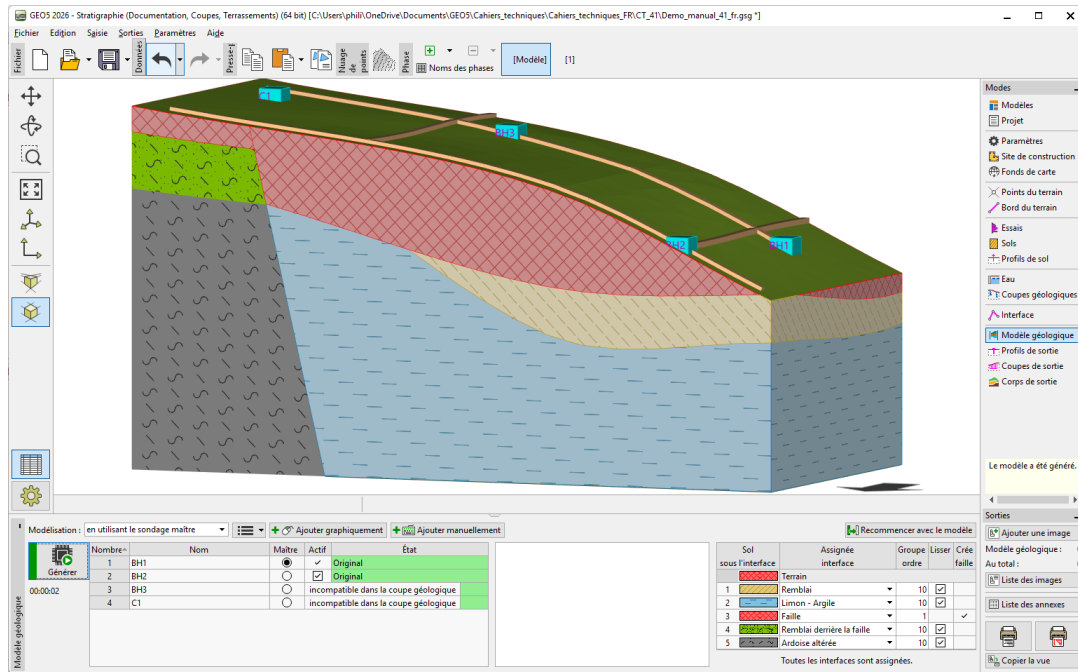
GEO5 2026 - Stratigraphie (Documentation, Coupes, Terrassements) (64 bit) [C:\Users\phil\OneDrive\Documents\GEO5\Cahiers_techniques\Cahiers_techniques_FR\CT_41\Demo_manual_41_fr.gsg *]

Fichier Edition Saisie Sorties Paramètres Aide

Fichier Données Presse-p Nuage de points Phase Noms des phases [Modèle] [1]

C1 BH3 BH2 BH1

Modes
Modèles
Projet
Paramètres
Site de construction
Fonds de carte
Points du terrain
Bord du terrain
Essais
Sols
Profils de sol
Eau
Coupes géologiques
Interface
Modèle géologique
Profils de sortie
Coupes de sortie
Corps de sortie

Le modèle a été généré.

Sorties
Ajouter une image
Modèle géologique :
Au total :
Liste des images
Liste des annexes
Copier la vue

Modèle géologique

Modélisation : en utilisant le sondage maître
Ajouter graphiquement
Ajouter manuellement
Recommencer avec le modèle

Générer
00:00:02

| Nombre | Nom | Maître | Actif | État |
|---|---|---|---|---|
| 1 | BH1 | ◉ | ✓ | Original |
| 2 | BH2 | ○ | ☑ | Original |
| 3 | BH3 | ○ | | incompatible dans la coupe géologique |
| 4 | C1 | ○ | | incompatible dans la coupe géologique |

| Sol sous l'interface | | Assignée interface | Groupe ordre | Lisser | Crée faille |
|---|---|---|---|---|---|
| | | Terrain | | | |
| 1 | | Remblai | 10 | ☑ | |
| 2 | | Limon - Argile | 10 | ☑ | |
| 3 | | Faille | 1 | | ✓ |
| 4 | | Remblai derrière la faille | 10 | ☑ | |
| 5 | | Ardoise altérée | 10 | ☑ | |

Toutes les interfaces sont assignées.